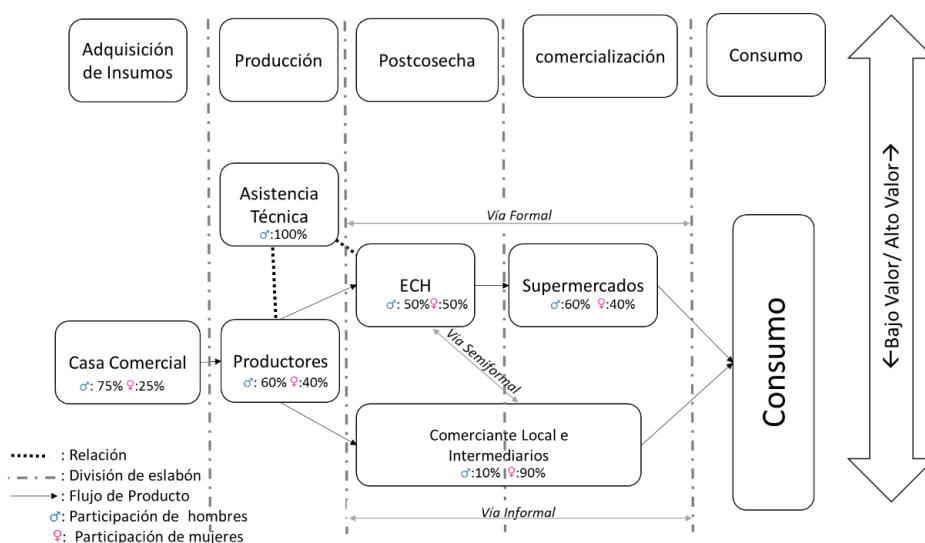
Adquisición de Insumos

Producción

Postcosecha

comercialización

Consumo

←Bajo Valor/ Alto Valor→

Asistencia Técnica
♂:100%

Vía Formal

ECH
♂: 50%♀:50%

Supermercados
♂:60% ♀:40%

Consumo

Vía Semiformal

Casa Comercial
♂: 75% ♀:25%

Productores
♂: 60% ♀:40%

Comerciante Local e Intermediarios
♂:10% ♀:90%

Vía Informal

: Relación
: División de eslabón
: Flujo de Producto
♂: Participación de hombres
♀: Participación de mujeres